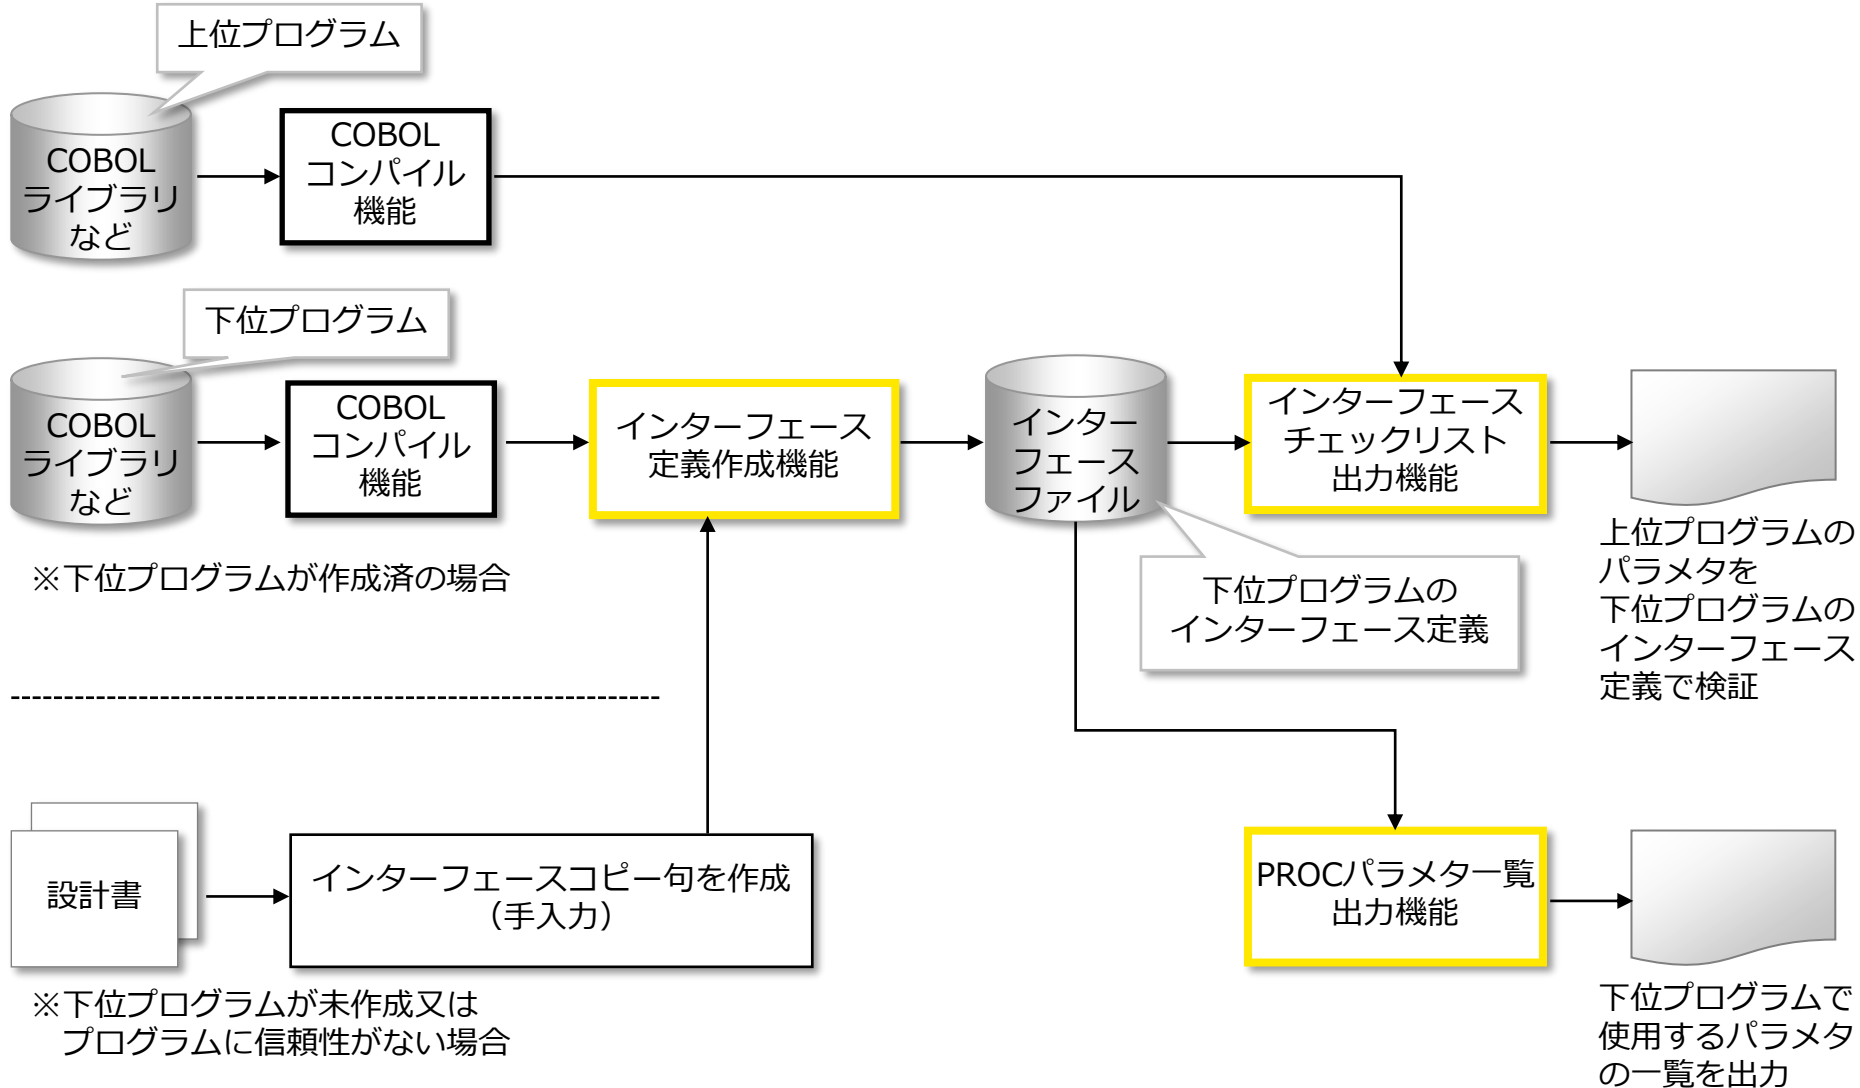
上位プログラム

COBOL
ライブラリ
など

COBOL
コンパイル
機能

下位プログラム

COBOL
ライブラリ
など

COBOL
コンパイル
機能

インターフェース
定義作成機能

インター
フェース
ファイル

インターフェース
チェックリスト
出力機能

上位プログラムの
パラメタを
下位プログラムの
インターフェース
定義で検証

※下位プログラムが作成済の場合

下位プログラムの
インターフェース定義

------------------------------------------------------------

設計書

インターフェースコピー句を作成
（手入力）

PROCパラメタ一覧
出力機能

下位プログラムで
使用するパラメタ
の一覧を出力

※下位プログラムが未作成又は
プログラムに信頼性がない場合